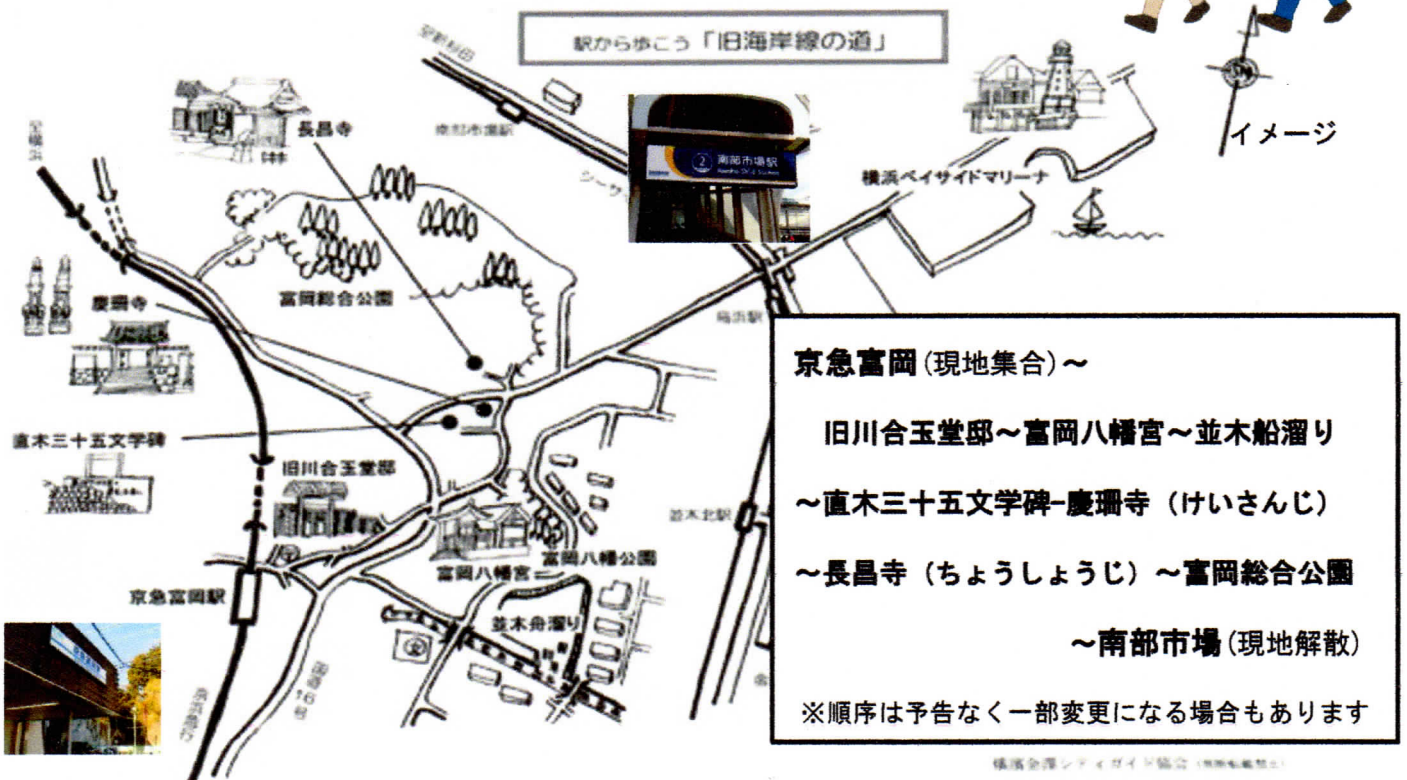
駅から歩こう「旧海岸線の道」

イメージ

長昌寺

南部市場駅

南部市場駅

横浜ベイサイドマリーナ

富岡総合公園

慶珊寺

直木三十五文学碑

旧川合玉堂邸

富岡八幡公園

富岡八幡宮

京急富岡駅

並木舟溜り

並木北駅

京急富岡(現地集合)～

旧川合玉堂邸～富岡八幡宮～並木船溜り

～直木三十五文学碑–慶珊寺（けいさんじ）

～長昌寺（ちょうしょうじ）～富岡総合公園

～南部市場(現地解散)

※順序は予告なく一部変更になる場合もあります

横浜金澤シティガイド協会 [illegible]